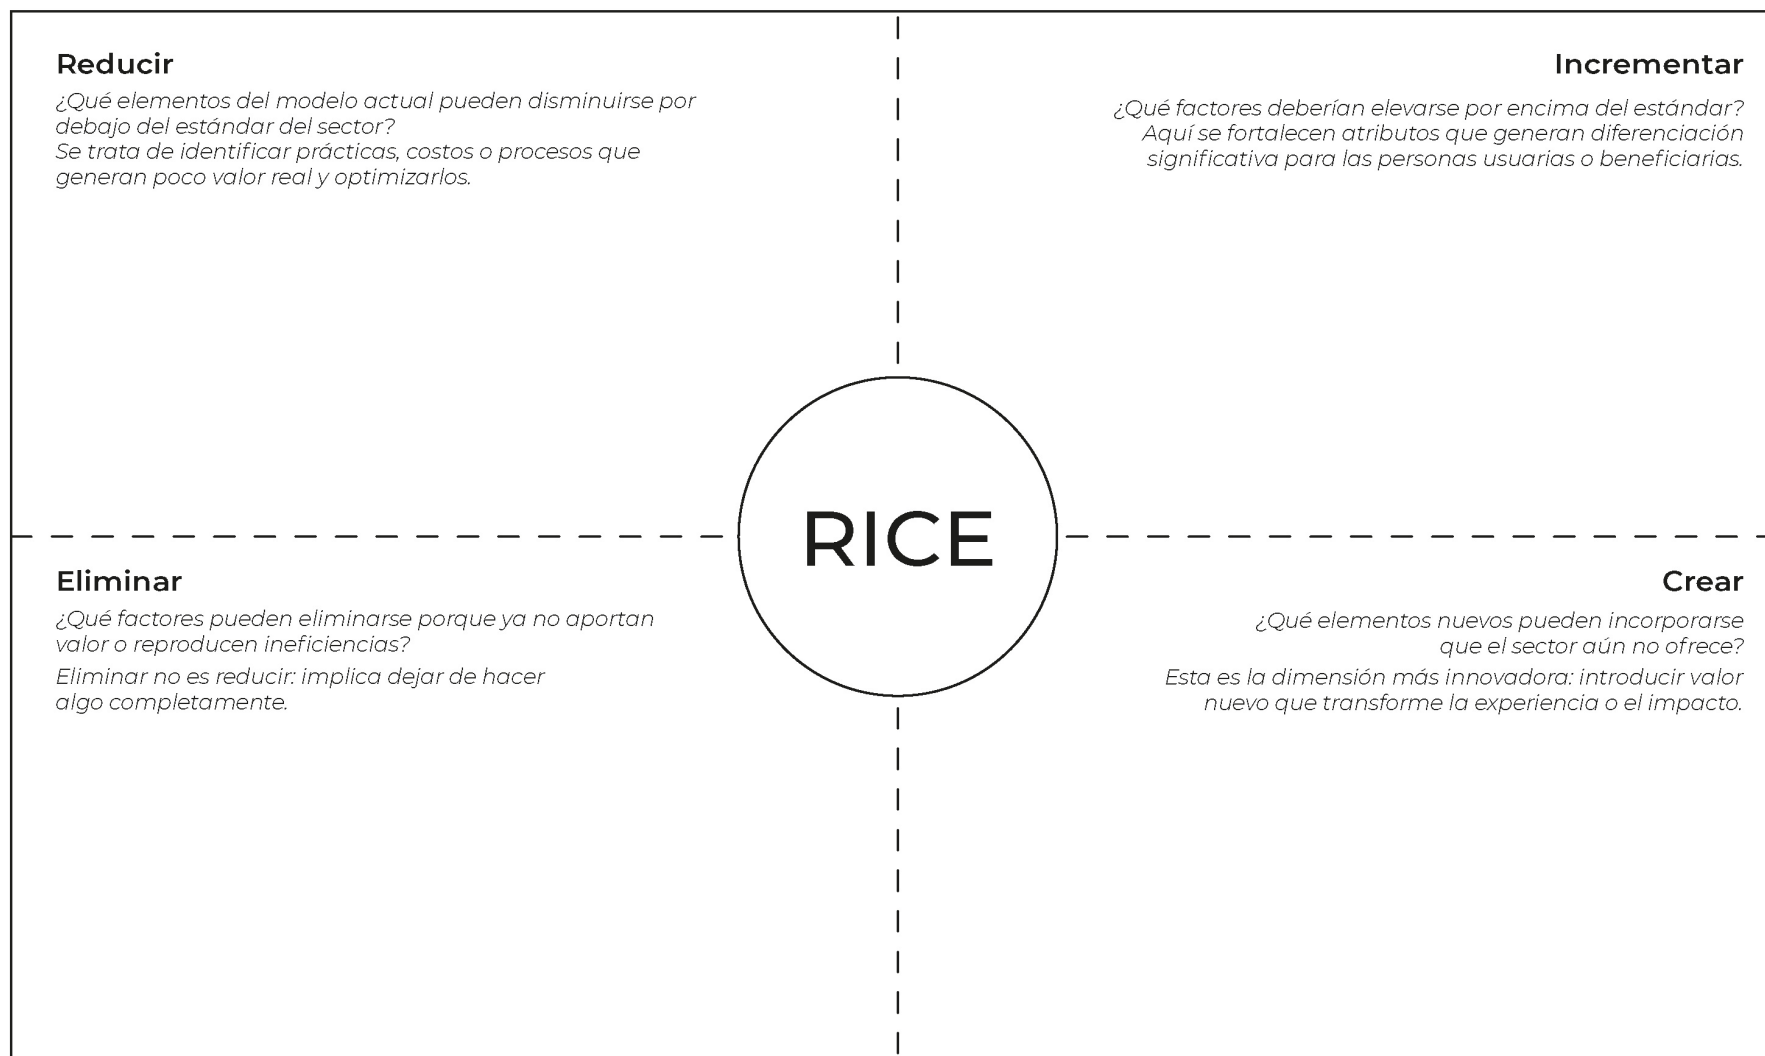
Reducir

¿Qué elementos del modelo actual pueden disminuirse por debajo del estándar del sector?
Se trata de identificar prácticas, costos o procesos que generan poco valor real y optimizarlos.

Incrementar

¿Qué factores deberían elevarse por encima del estándar? Aquí se fortalecen atributos que generan diferenciación significativa para las personas usuarias o beneficiarias.

RICE

Eliminar

¿Qué factores pueden eliminarse porque ya no aportan valor o reproducen ineficiencias?

Eliminar no es reducir: implica dejar de hacer algo completamente.

Crear

¿Qué elementos nuevos pueden incorporarse que el sector aún no ofrece?

Esta es la dimensión más innovadora: introducir valor nuevo que transforme la experiencia o el impacto.